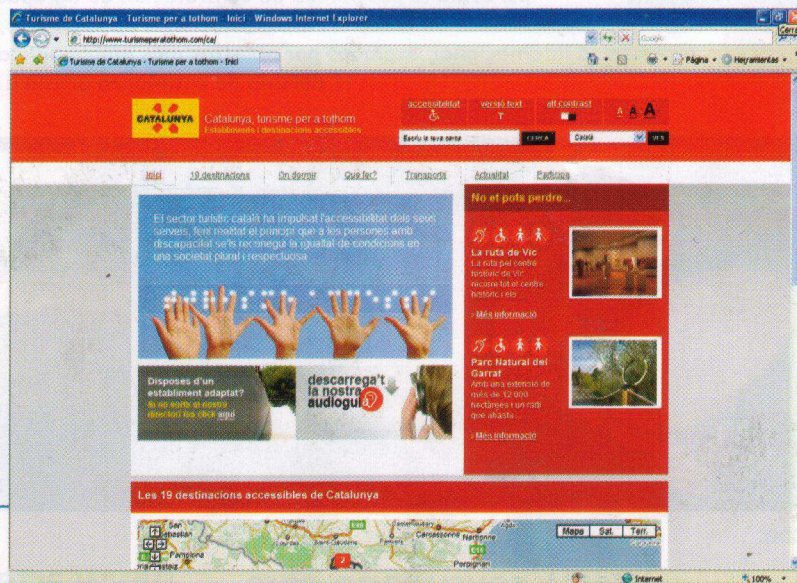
Turisme de Catalunya - Turisme per a tothom - Inici - Windows Internet Explorer

http://www.turismeperatothom.com/ca/

Google

Turisme de Catalunya - Turisme per a tothom - Inici

Página • Herramientas •

CATALUNYA

Catalunya, turisme per a tothom
Establiments i destinacions accessibles

accessibilitat

versió text

alt contrast

A A A

Escriu la teva cerca

CERCA

Català

VES

Inici | 19 destinacions | On dormir | Què fer? | Transports | Actualitat | Participa

El sector turístic català ha impulsat l'accessibilitat dels seus serveis, fent realitat el principi que a les persones amb discapacitat se'ls reconegui la igualtat de condicions en una societat plural i respectuosa

Disposes d'un establiment adaptat?
Si no entra al nostre directori fes click aquí

descarrega't la nostra audioguia

No et pots perdre...

La ruta de Vic
La ruta pel centre històric de Vic recorre tot el centre històric i els

> Més informació

Parc Natural del Garraf
Amb una extensió de més de 12.000 hectàrees i un radi que abasta

> Més informació

Les 19 destinacions accessibles de Catalunya

Mapa | Sat. | Terr.

San Sebastián

Pamplona

Carcassonne

Narbonne

Perpignan

Internet

100%